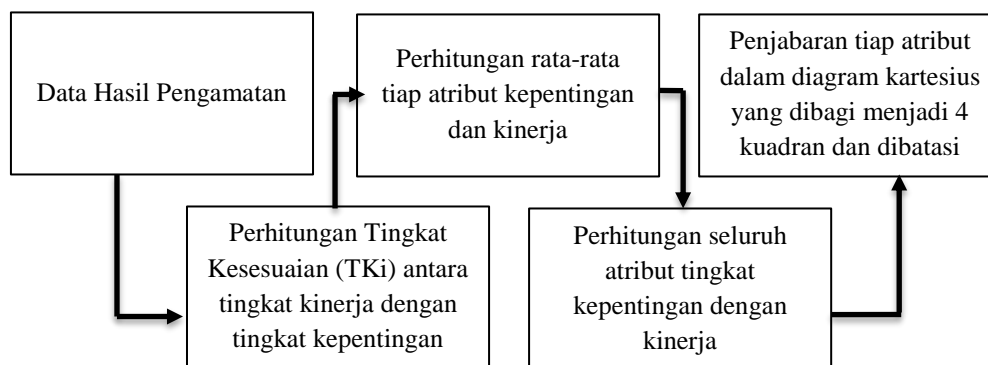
Data Hasil Pengamatan

Perhitungan Tingkat Kesesuaian (TKi) antara tingkat kinerja dengan tingkat kepentingan

Perhitungan rata-rata tiap atribut kepentingan dan kinerja

Perhitungan seluruh atribut tingkat kepentingan dengan kinerja

Penjabaran tiap atribut dalam diagram kartesius yang dibagi menjadi 4 kuadran dan dibatasi